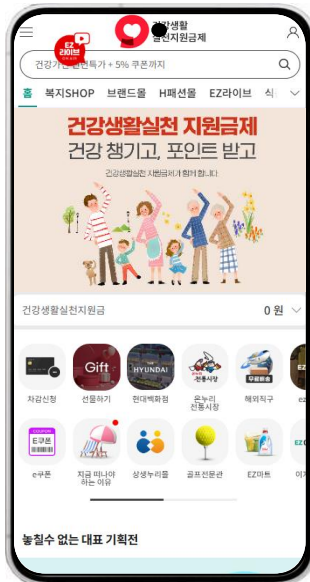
건강생활
실천지원금제

EZ
라이브

건강가전 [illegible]특가 + 5% 쿠폰까지

홈 복지SHOP 브랜드몰 H패션몰 EZ라이브 식

건강생활실천 지원금제
건강 챙기고, 포인트 받고

건강생활실천 지원금제가 함께합니다!

건강생활실천지원금 0 원

Gift
HYUNDAI
전통시장
무료배송
EZ

차감신청 선물하기 현대백화점 온누리 전통시장 해외직구 ez

COUPON
E쿠폰

e쿠폰 지금 떠나야 하는 이유 상생누리몰 골프전문관 EZ마트 이

놓칠수 없는 대표 기획전